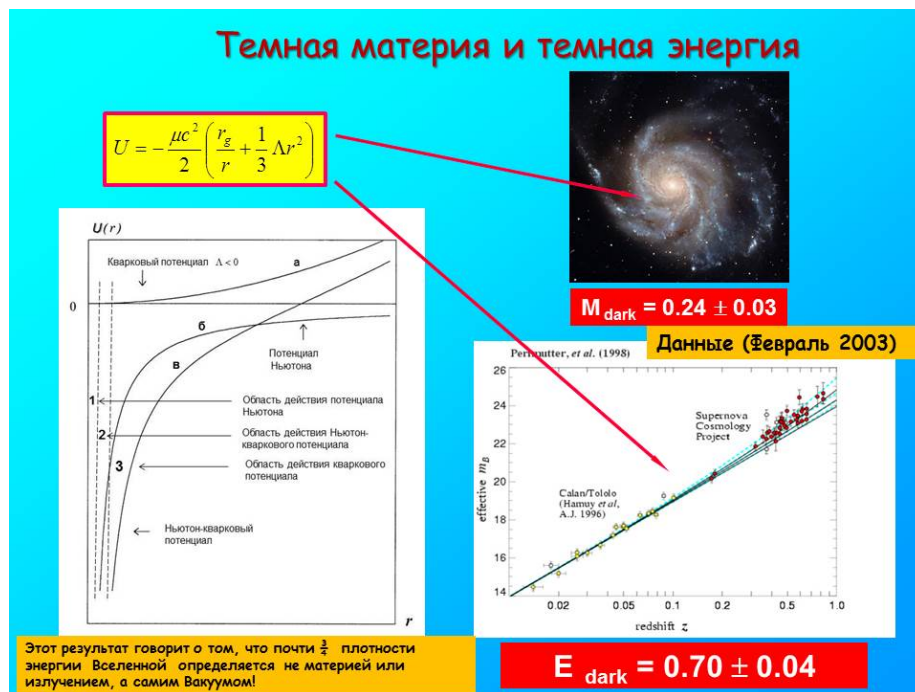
Темная материя и темная энергия

$U = -\frac{\mu c^2}{2}\left(\frac{r_g}{r} + \frac{1}{3}\Lambda r^2\right)$

$U(r)$

Кварковый потенциал $\Lambda < 0$

а

0

б

Потенциал Ньютона

в

1

Область действия потенциала Ньютона

2

Область действия Ньютон-кваркового потенциала

3

Область действия кваркового потенциала

Ньютон-кварковый потенциал

r

M $_{dark}$ = 0.24 ± 0.03

Данные (Февраль 2003)

Perlmutter, et al. (1998)

26

24

22

20

18

16

14

Supernova Cosmology Project

Calan/Tololo (Hamuy et al, A.J. 1996)

effective $m_B$

0.02

0.05

0.1

0.2

0.5

1.0

redshift $z$

Этот результат говорит о том, что почти $\frac{3}{4}$ плотности энергии Вселенной определяется не материей или излучением, а самим Вакуумом!

E $_{dark}$ = 0.70 ± 0.04